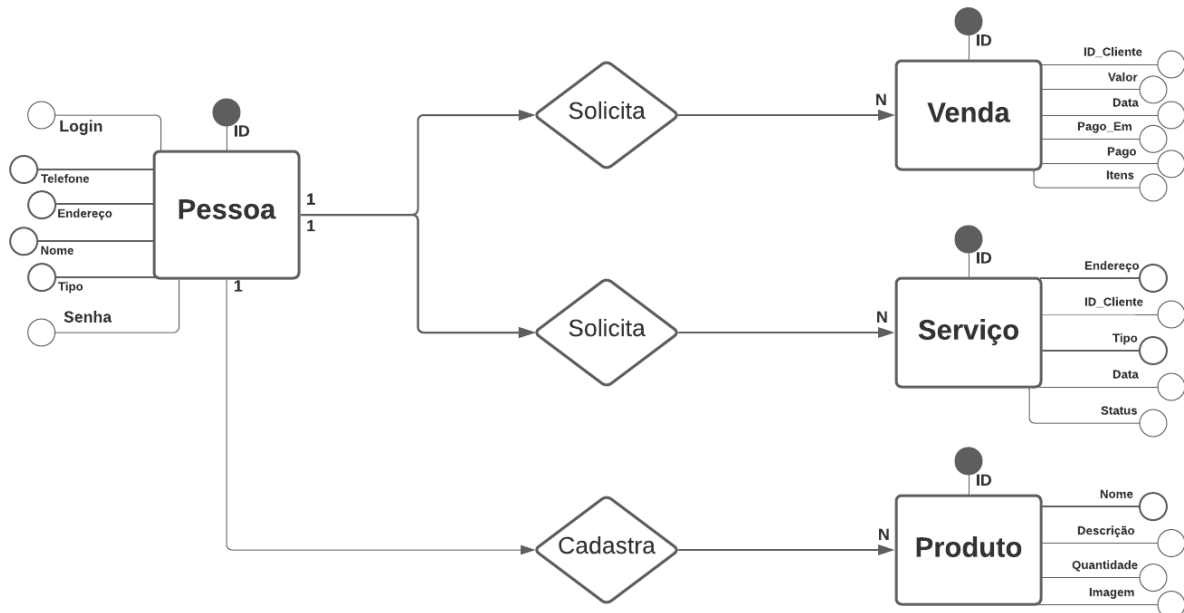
Login
Telefone
Endereço
Nome
Tipo
Senha
ID
Pessoa
1
1
1
Solicita
Solicita
Cadastra
N
N
N
ID
Venda
ID_Cliente
Valor
Data
Pago_Em
Pago
Itens
ID
Serviço
Endereço
ID_Cliente
Tipo
Data
Status
ID
Produto
Nome
Descrição
Quantidade
Imagem